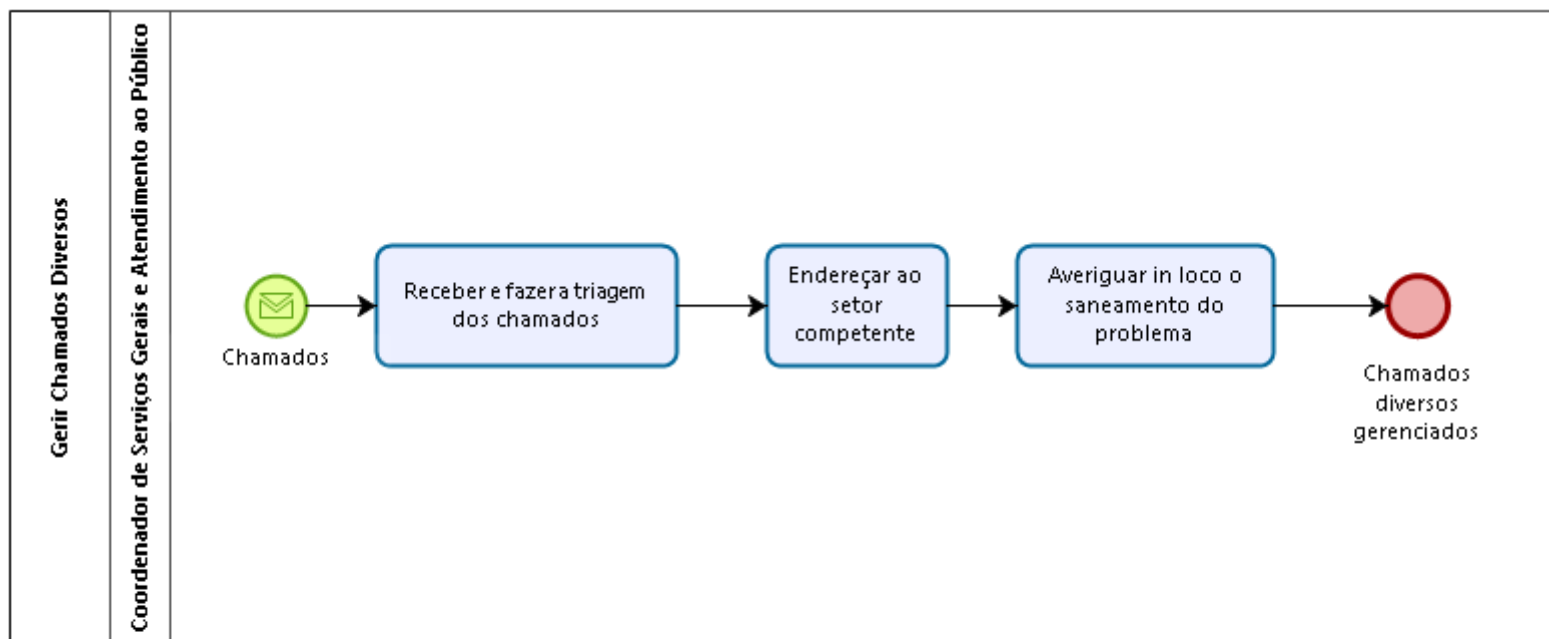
Gerir Chamados Diversos

Coordenador de Serviços Gerais e Atendimento ao Público

Chamados

Receber e fazera triagem dos chamados

Endereçar ao setor competente

Averiguar in loco o saneamento do problema

Chamados diversos gerenciados